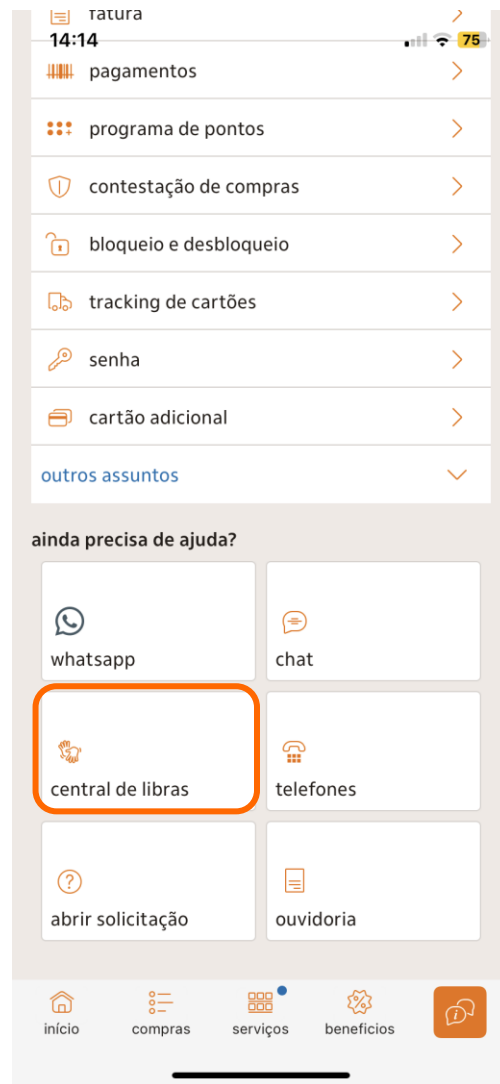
14:14
75

fatura

pagamentos

programa de pontos

contestação de compras

bloqueio e desbloqueio

tracking de cartões

senha

cartão adicional

outros assuntos

ainda precisa de ajuda?

whatsapp

chat

central de libras

telefones

abrir solicitação

ouvidoria

início

compras

serviços

benefícios